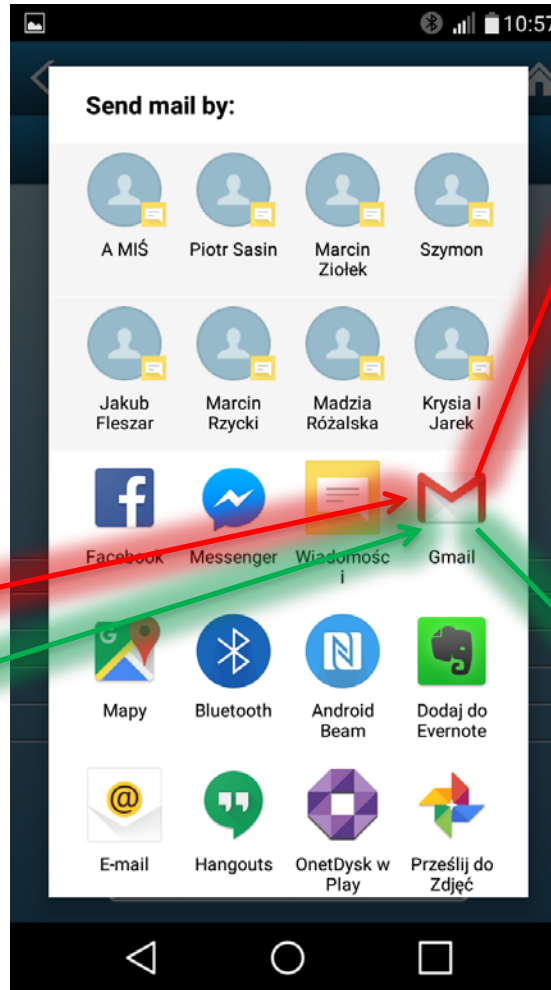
10:57

Send mail by:

A MIŚ

Piotr Sasin

Marcin Ziołek

Szymon

Jakub Fleszar

Marcin Rzycki

Madzia Różalska

Krysia I Jarek

Facebook

Messenger

Wiadomośc i

Gmail

Mapy

Bluetooth

Android Beam

Dodaj do Evernote

E-mail

Hangouts

OnetDysk w Play

Prześlij do Zdjęć